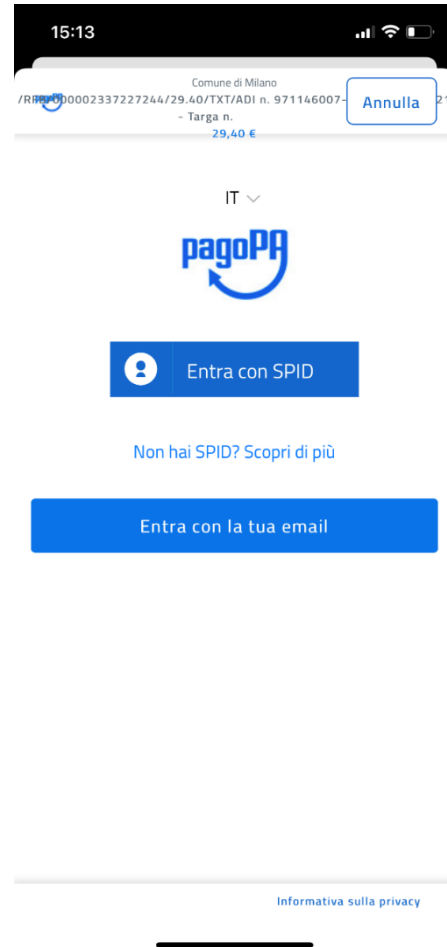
15:13

Comune di Milano
/RF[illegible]000002337227244/29.40/TXT/ADI n. 971146007- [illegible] - Targa n.
29,40 €

Annulla

IT

pagoPA

Entra con SPID

Non hai SPID? Scopri di più

Entra con la tua email

Informativa sulla privacy